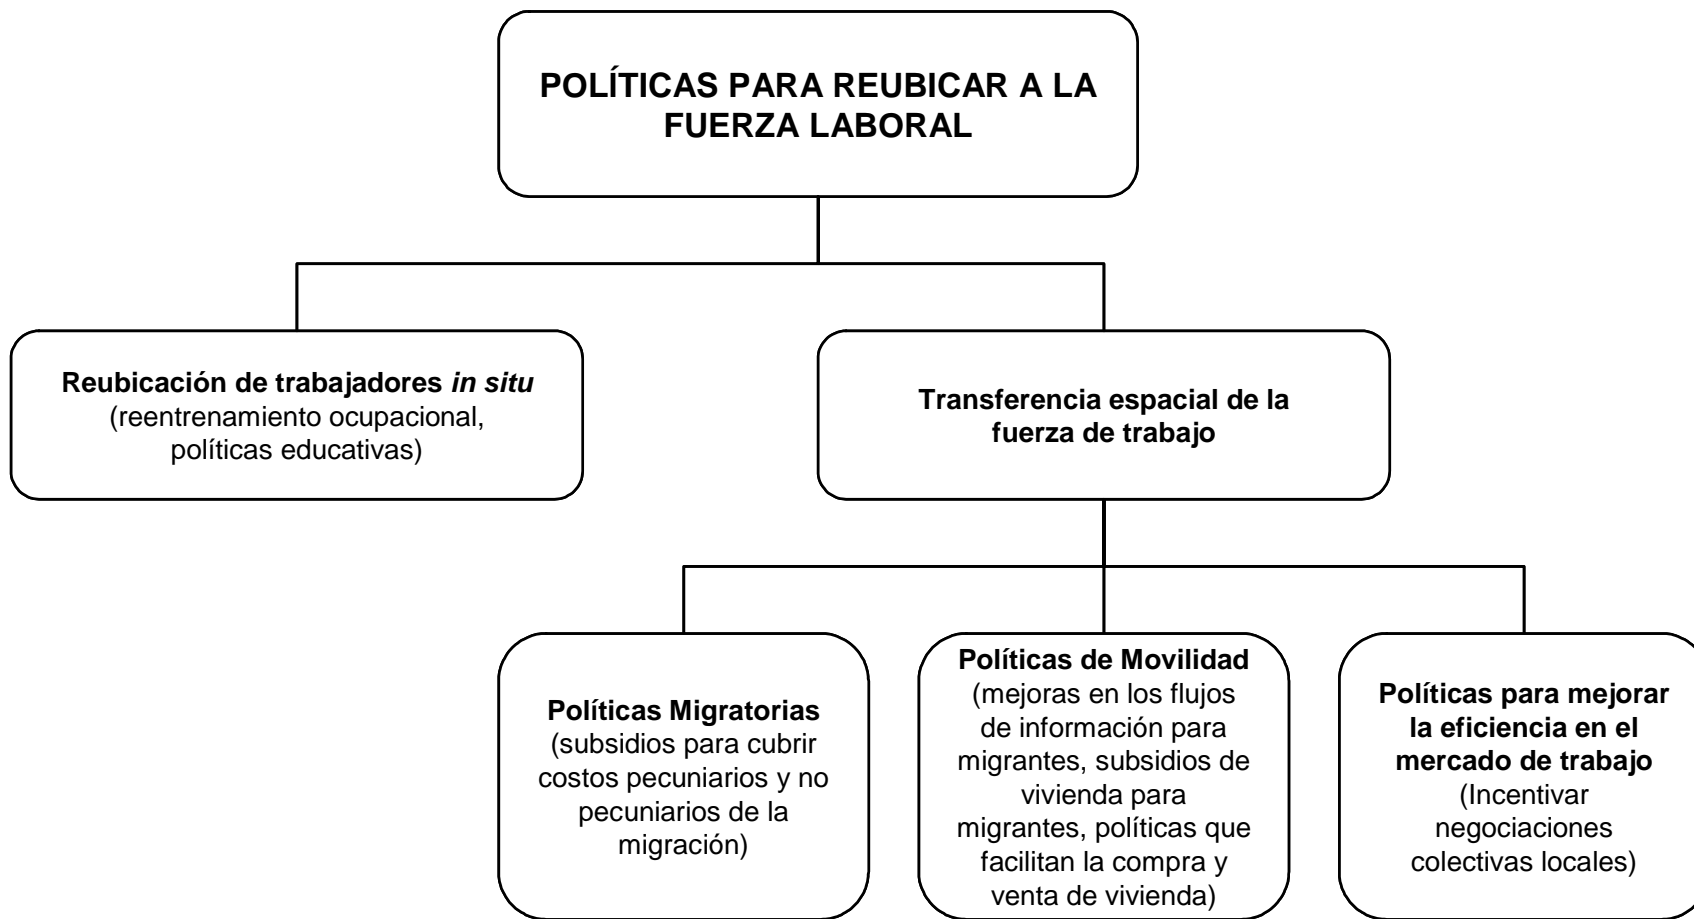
POLÍTICAS PARA REUBICAR A LA FUERZA LABORAL

Reubicación de trabajadores in situ (reentrenamiento ocupacional, políticas educativas)

Transferencia espacial de la fuerza de trabajo

Políticas Migratorias (subsidios para cubrir costos pecuniarios y no pecuniarios de la migración)

Políticas de Movilidad (mejoras en los flujos de información para migrantes, subsidios de vivienda para migrantes, políticas que facilitan la compra y venta de vivienda)

Políticas para mejorar la eficiencia en el mercado de trabajo (Incentivar negociaciones colectivas locales)